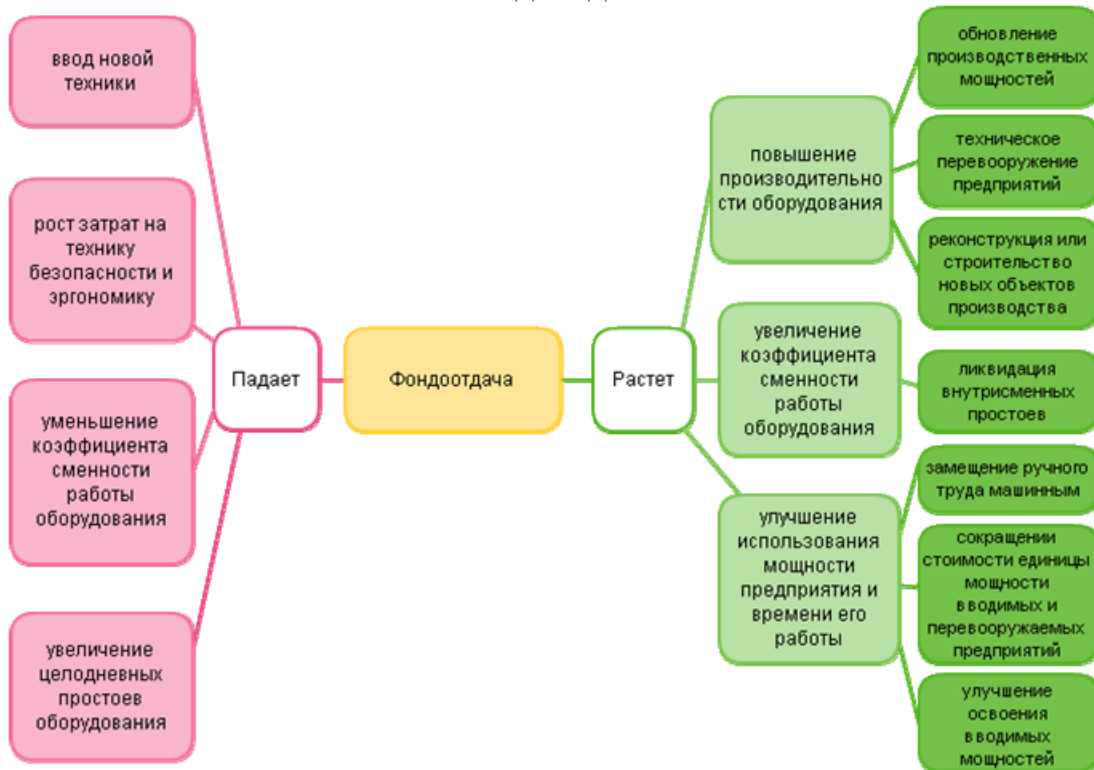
ввод новой техники

рост затрат на технику безопасности и эргономику

уменьшение коэффициента сменности работы оборудования

увеличение целодневных простоев оборудования

Падает

Фондоотдача

Растет

повышение производительности оборудования

увеличение коэффициента сменности работы оборудования

улучшение использования мощности предприятия и времени его работы

обновление производственных мощностей

техническое перевооружение предприятий

реконструкция или строительство новых объектов производства

ликвидация внутрисменных простоев

замещение ручного труда машинным

сокращении стоимости единицы мощности вводимых и перевооружаемых предприятий

улучшение освоения вводимых мощностей